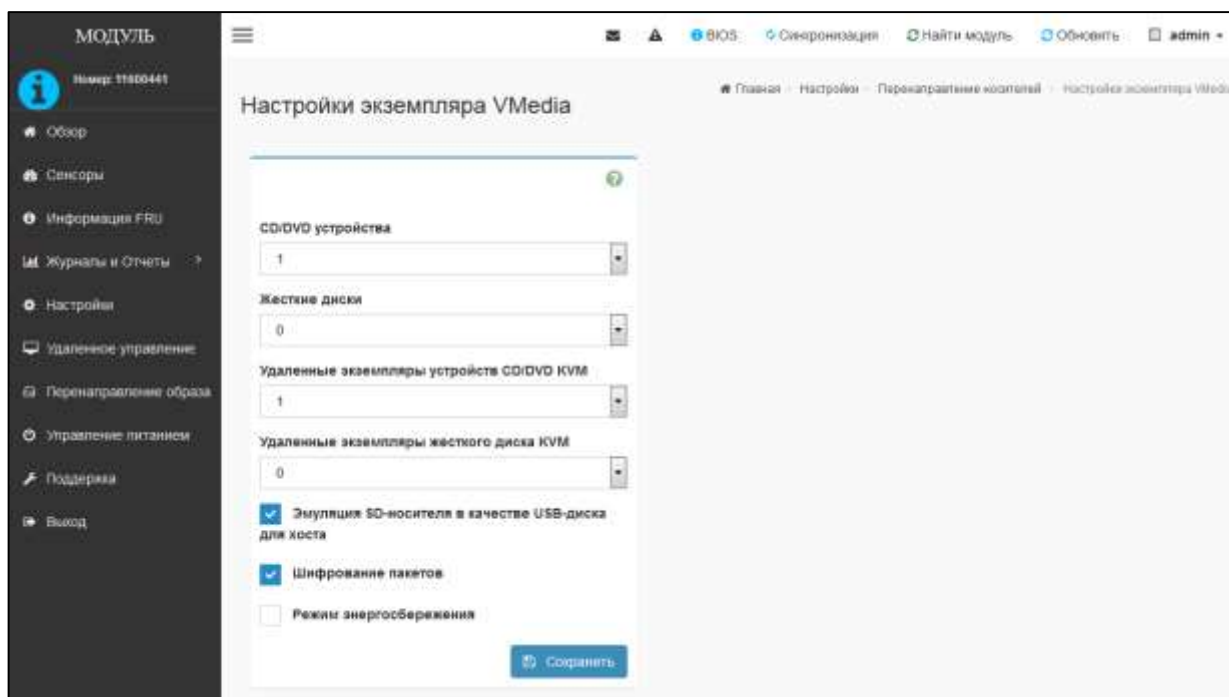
МОДУЛЬ

Номер: 11600441

Обзор

Сенсоры

Информация FRU

Журналы и Отчеты

Настройки

Удаленное управление

Перенаправление образа

Управление питанием

Поддержка

Выход

BIOS Синхронизация Найти модуль Обновить admin

Главная › Настройки › Перенаправление носителей › Настройки экземпляра VMedia

Настройки экземпляра VMedia

CD/DVD устройства

1

Жесткие диски

0

Удаленные экземпляры устройств CD/DVD KVM

1

Удаленные экземпляры жесткого диска KVM

0

Эмуляция SD-носителя в качестве USB-диска для хоста

Шифрование пакетов

Режим энергосбережения

Сохранить